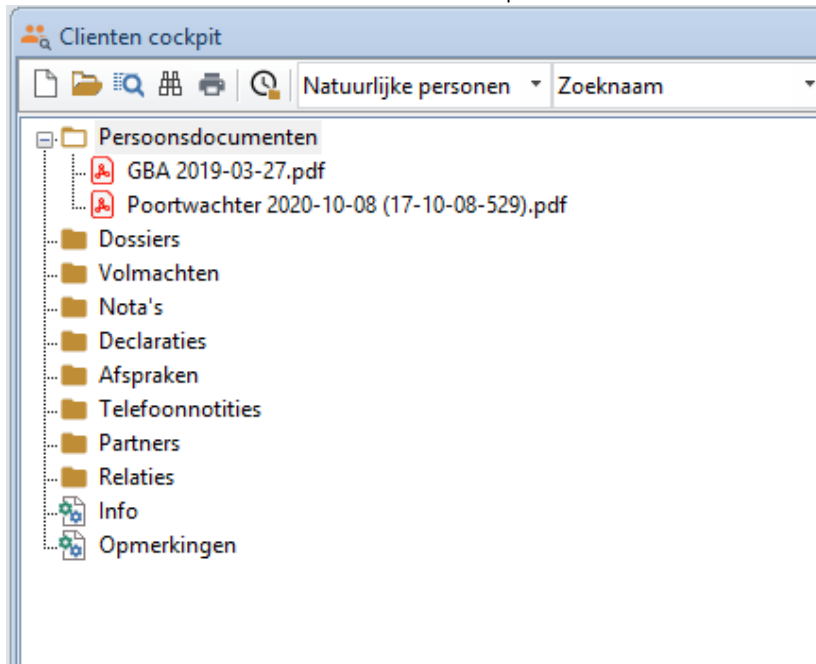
Clienten cockpit

Natuurlijke personen
Zoeknaam

Persoonsdocumenten
GBA 2019-03-27.pdf
Poortwachter 2020-10-08 (17-10-08-529).pdf
Dossiers
Volmachten
Nota's
Declaraties
Afspraken
Telefoonnotities
Partners
Relaties
Info
Opmerkingen